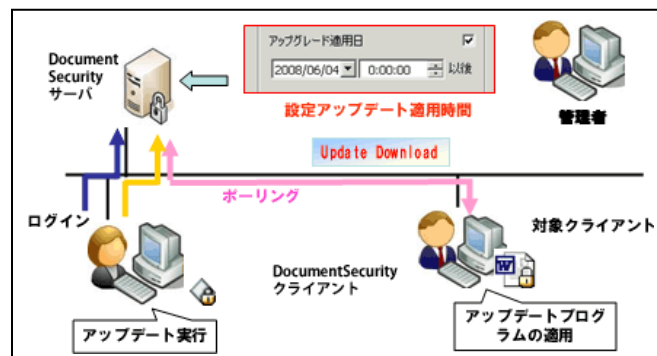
Document Security サーバ

アップグレード適用日 ☑
2008/06/04 0:00:00 以後

設定アップデート適用時間

管理者

Update Download

ポーリング

ログイン

対象クライアント

DocumentSecurity クライアント

アップデート実行

アップデートプログラムの適用